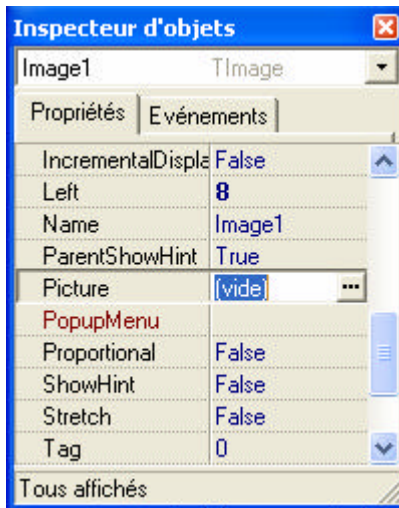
Inspecteur d'objets

Image1 TImage

Propriétés | Evénements

| | |
|---|---|
| IncrementalDispla | False |
| Left | 8 |
| Name | Image1 |
| ParentShowHint | True |
| Picture | (vide) |
| PopupMenu | |
| Proportional | False |
| ShowHint | False |
| Stretch | False |
| Tag | 0 |

Tous affichés